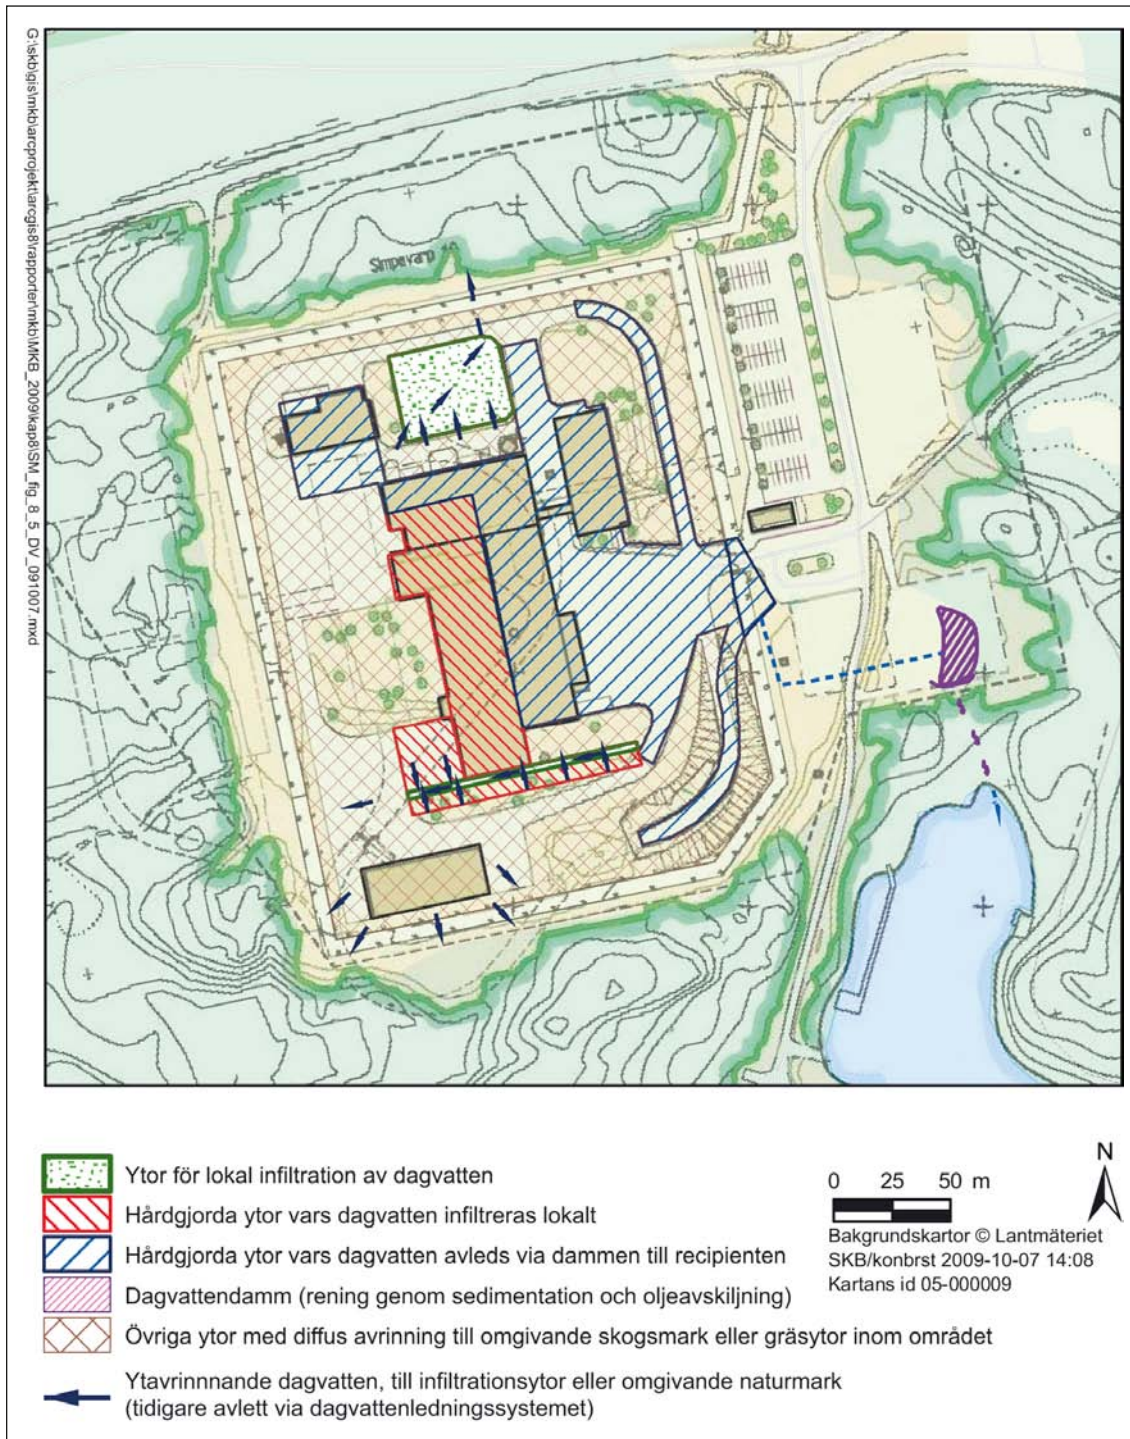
G:\skb\gis\mkb\arcprojekt\arcgis\Rapporter\mkb\MKB_2009\kap8\SM_fig_8_5_DV_091007.mxd

Simpevarp

Ytor för lokal infiltration av dagvatten

Hårdgjorda ytor vars dagvatten infiltreras lokalt

Hårdgjorda ytor vars dagvatten avleds via dammen till recipienten

Dagvattendamm (rening genom sedimentation och oljeavskiljning)

Övriga ytor med diffus avrinning till omgivande skogsmark eller gräsytor inom området

Ytavrinnnande dagvatten, till infiltrationsytor eller omgivande naturmark (tidigare avlett via dagvattenledningssystemet)

0 25 50 m

N

Bakgrundskartor © Lantmäteriet
SKB/konbrst 2009-10-07 14:08
Kartans id 05-000009